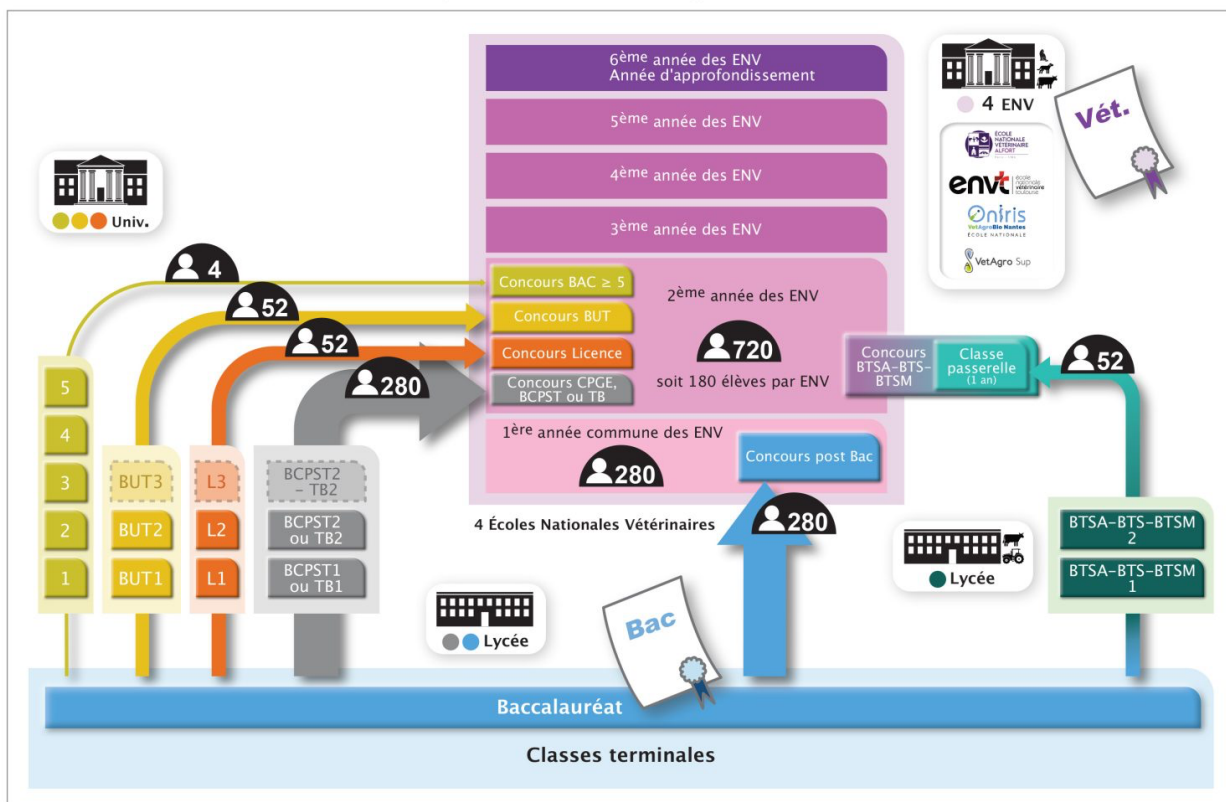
6ème année des ENV
Année d'approfondissement

5ème année des ENV

4ème année des ENV

3ème année des ENV

Concours BAC ≥ 5
Concours BUT
Concours Licence
Concours CPGE, BCPST ou TB

2ème année des ENV
720
soit 180 élèves par ENV

1ère année commune des ENV
280
Concours post Bac

4 Écoles Nationales Vétérinaires

4 ENV
ÉCOLE NATIONALE VÉTÉRINAIRE ALFORT
envt École nationale vétérinaire toulouse
Oniris VetAgroBio Nantes ÉCOLE NATIONALE
VetAgro Sup

Vét.

Univ.

4
52
52
280

5
4
3
2
1

BUT3
BUT2
BUT1

L3
L2
L1

BCPST2 – TB2
BCPST2 ou TB2
BCPST1 ou TB1

Concours BTSA-BTS-BTSM
Classe passerelle (1 an)
52

280

Lycée
BTSA-BTS-BTSM 2
BTSA-BTS-BTSM 1

Bac

Lycée

Baccalauréat

Classes terminales